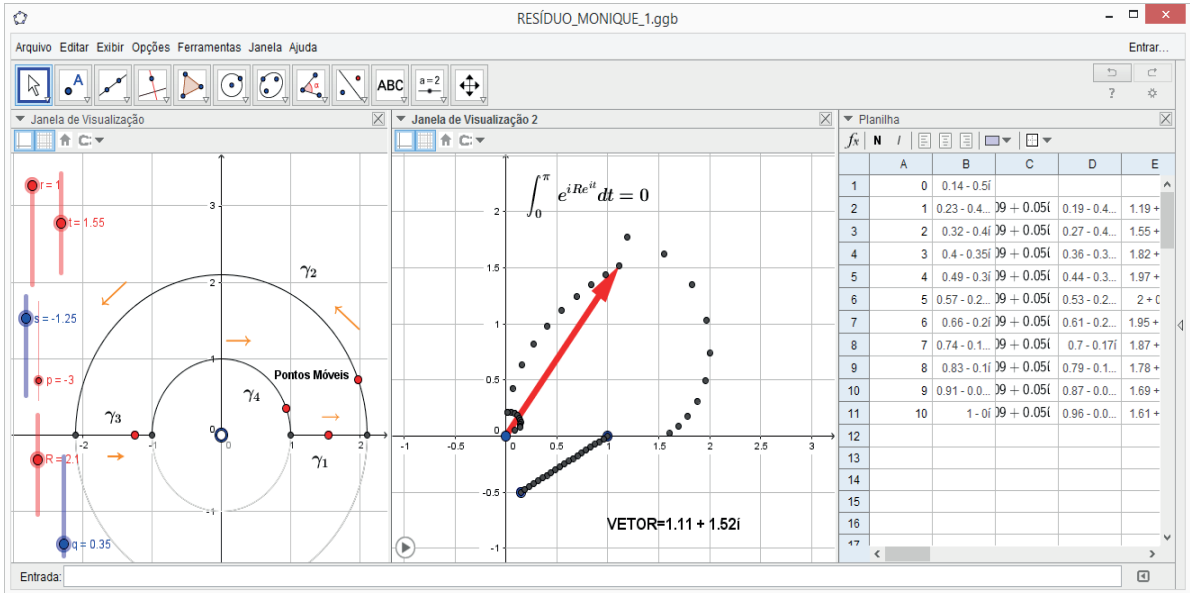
RESÍDUO_MONIQUE_1.ggb

Arquivo Editar Exibir Opções Ferramentas Janela Ajuda

Entrar...

ABC

a = 2

Janela de Visualização

Janela de Visualização 2

Planilha

r = 1

t = 1.55

s = -1.25

p = -3

R = 2.1

q = 0.35

$\gamma_2$

$\gamma_4$

$\gamma_3$

$\gamma_1$

Pontos Móveis

3
2
1
0
-1
-2
-1
0
1
2

$\int_0^{\pi} e^{iRe^{it}} dt = 0$

2
1.5
1
0.5
0
-0.5
-1
-1
-0.5
0
0.5
1
1.5
2
2.5
3

VETOR=1.11 + 1.52i

| | A | B | C | D | E |
|---|---|---|---|---|---|
| 1 | 0 | 0.14 - 0.5i | | | |
| 2 | 1 | 0.23 - 0.4... | )9 + 0.05i | 0.19 - 0.4... | 1.19 + |
| 3 | 2 | 0.32 - 0.4i | )9 + 0.05i | 0.27 - 0.4... | 1.55 + |
| 4 | 3 | 0.4 - 0.35i | )9 + 0.05i | 0.36 - 0.3... | 1.82 + |
| 5 | 4 | 0.49 - 0.3i | )9 + 0.05i | 0.44 - 0.3... | 1.97 + |
| 6 | 5 | 0.57 - 0.2... | )9 + 0.05i | 0.53 - 0.2... | 2 + 0 |
| 7 | 6 | 0.66 - 0.2i | )9 + 0.05i | 0.61 - 0.2... | 1.95 + |
| 8 | 7 | 0.74 - 0.1... | )9 + 0.05i | 0.7 - 0.17i | 1.87 + |
| 9 | 8 | 0.83 - 0.1i | )9 + 0.05i | 0.79 - 0.1... | 1.78 + |
| 10 | 9 | 0.91 - 0.0... | )9 + 0.05i | 0.87 - 0.0... | 1.69 + |
| 11 | 10 | 1 - 0i | )9 + 0.05i | 0.96 - 0.0... | 1.61 + |
| 12 | | | | | |
| 13 | | | | | |
| 14 | | | | | |
| 15 | | | | | |
| 16 | | | | | |
| 17 | | | | | |

Entrada: